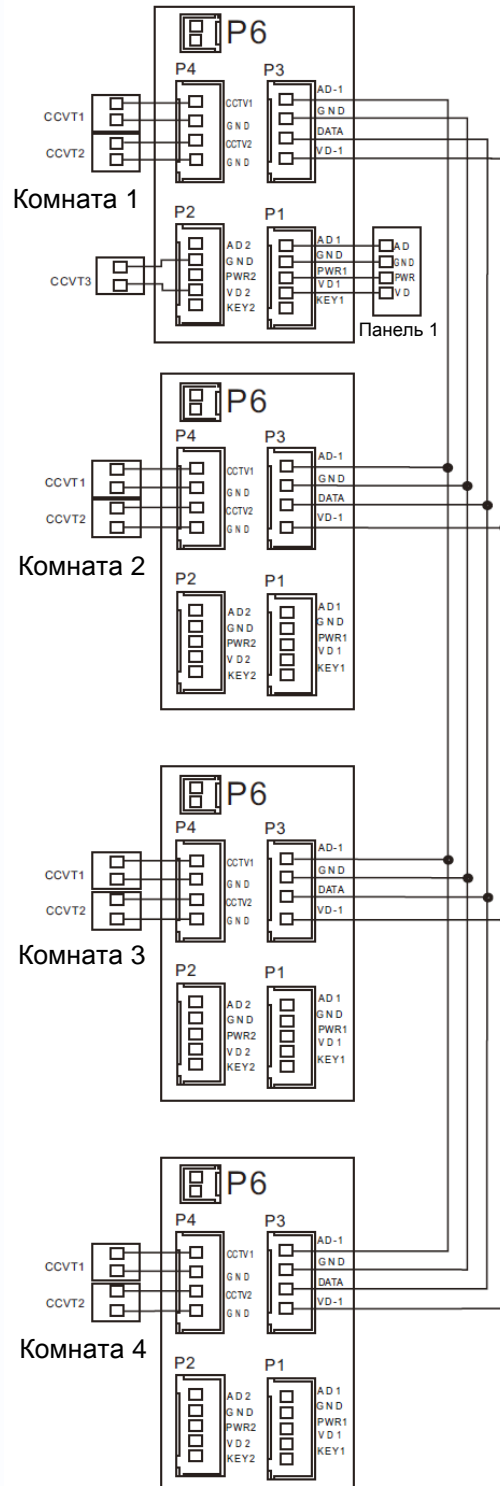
P6
P4
P3
CCTV1
GND
CCTV2
GND
AD-1
GND
DATA
VD-1
CCVT1
CCVT2
Комната 1
P2
P1
AD2
GND
PWR2
VD2
KEY2
AD1
GND
PWR1
VD1
KEY1
AD
GND
PWR
VD
CCVT3
Панель 1

P6
P4
P3
CCTV1
GND
CCTV2
GND
AD-1
GND
DATA
VD-1
CCVT1
CCVT2
Комната 2
P2
P1
AD2
GND
PWR2
VD2
KEY2
AD1
GND
PWR1
VD1
KEY1

P6
P4
P3
CCTV1
GND
CCTV2
GND
AD-1
GND
DATA
VD-1
CCVT1
CCVT2
Комната 3
P2
P1
AD2
GND
PWR2
VD2
KEY2
AD1
GND
PWR1
VD1
KEY1

P6
P4
P3
CCTV1
GND
CCTV2
GND
AD-1
GND
DATA
VD-1
CCVT1
CCVT2
Комната 4
P2
P1
AD2
GND
PWR2
VD2
KEY2
AD1
GND
PWR1
VD1
KEY1